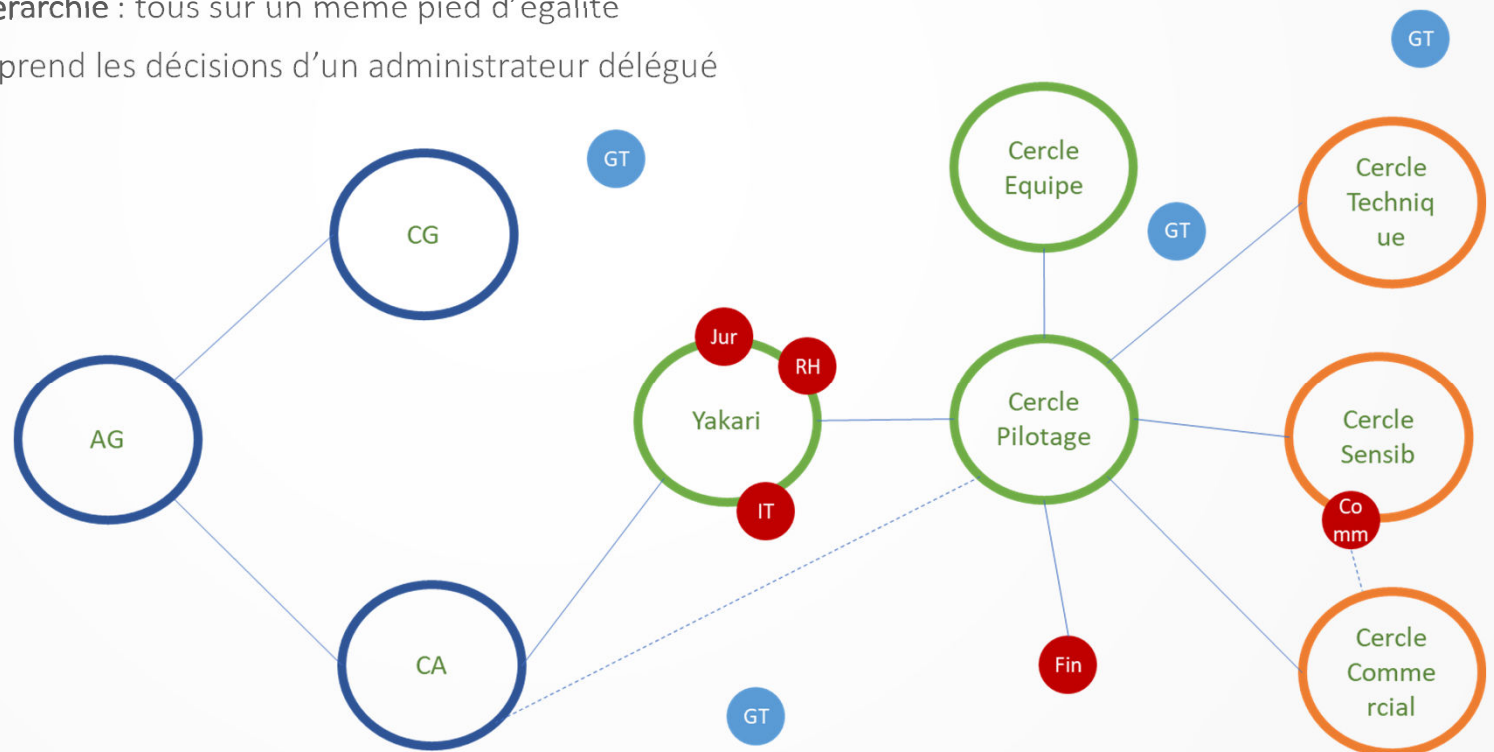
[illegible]érarchie : tous sur un même pied d'égalité
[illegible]prend les décisions d'un administrateur délégué

GT

GT

CG

Cercle Equipe

GT

Cercle Technique

AG

Jur

RH

Yakari

IT

Cercle Pilotage

Cercle Sensib

Comm

CA

Fin

Cercle Commercial

GT